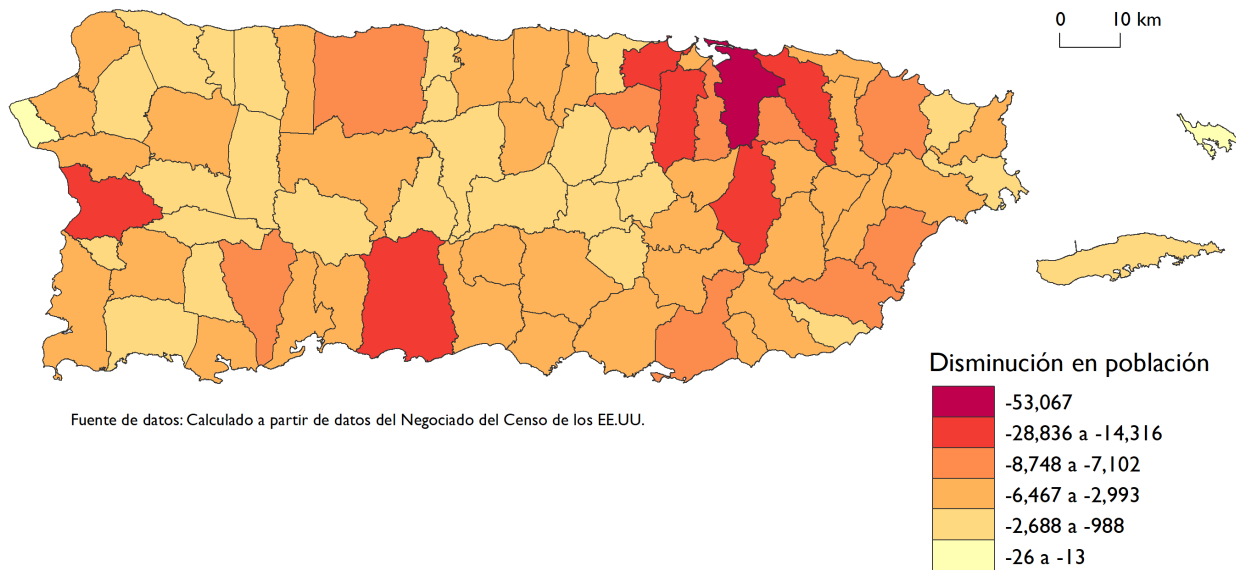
0 10 km

Disminución en población

-53,067
-28,836 a -14,316
-8,748 a -7,102
-6,467 a -2,993
-2,688 a -988
-26 a -13

Fuente de datos: Calculado a partir de datos del Negociado del Censo de los EE.UU.